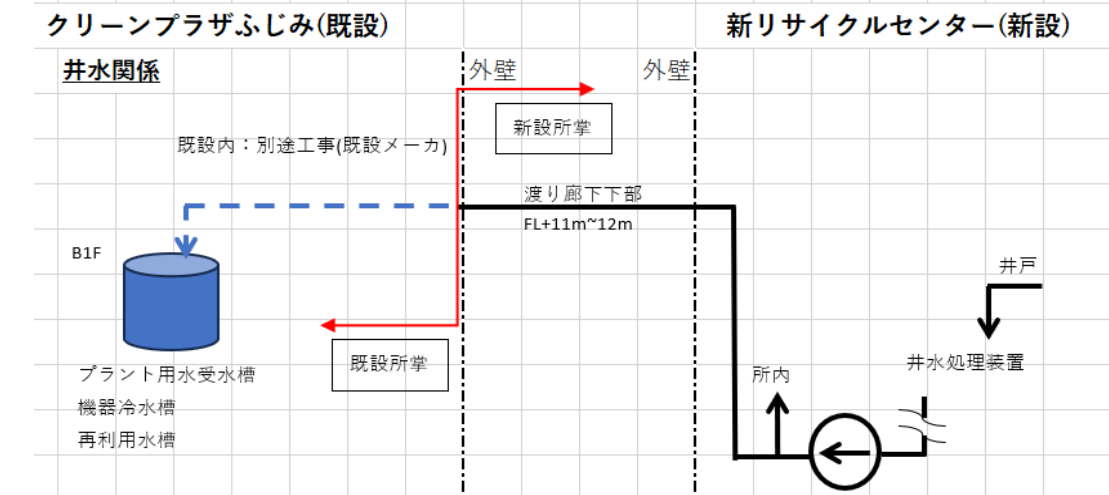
クリーンプラザふじみ(既設)

新リサイクルセンター(新設)

井水関係

外壁

外壁

新設所掌

既設内：別途工事(既設メーカ)

渡り廊下下部

FL+11m~12m

B1F

井戸

所内

井水処理装置

既設所掌

プラント用水受水槽
機器冷水槽
再利用水槽